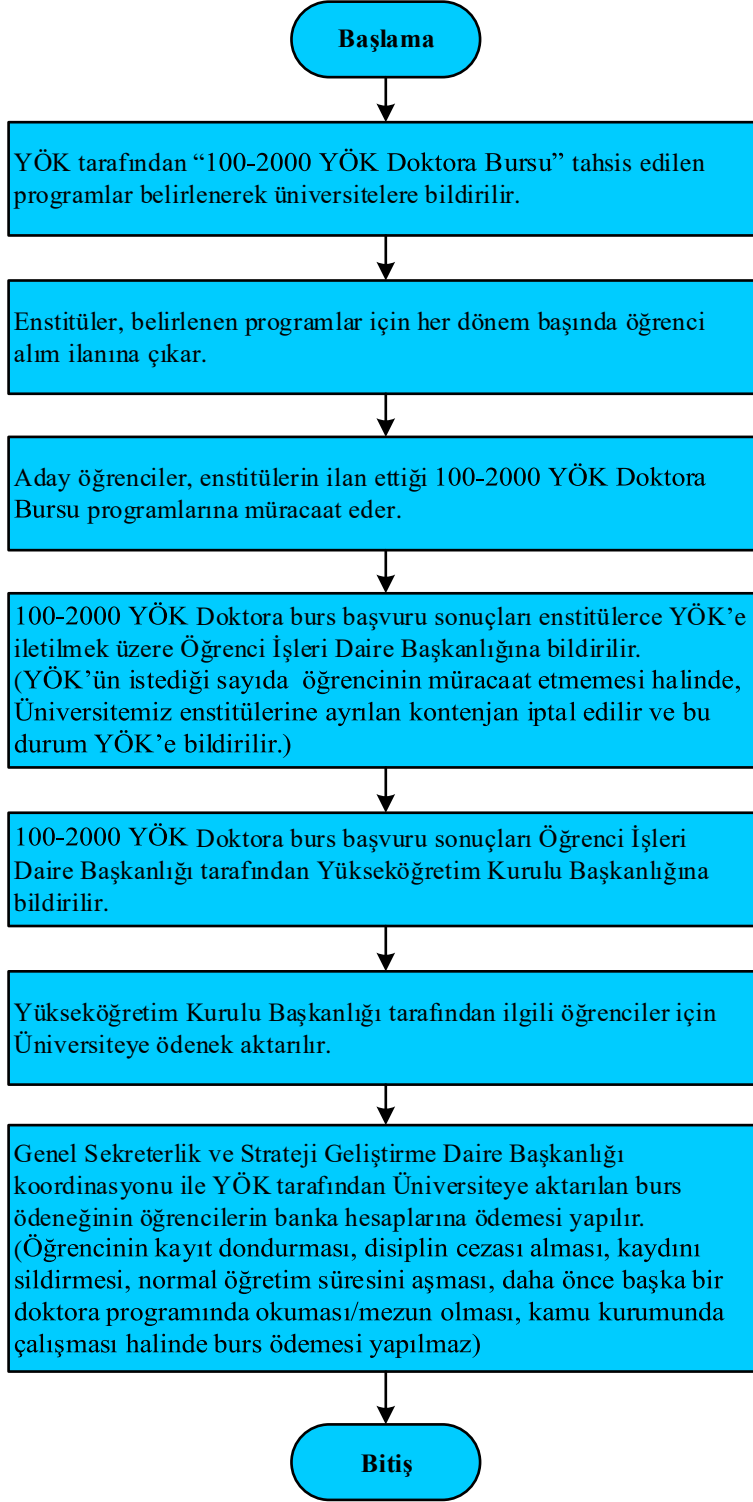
Başlama

YÖK tarafından “100-2000 YÖK Doktora Bursu” tahsis edilen programlar belirlenerek üniversitelere bildirilir.

Enstitüler, belirlenen programlar için her dönem başında öğrenci alım ilanına çıkar.

Aday öğrenciler, enstitülerin ilan ettiği 100-2000 YÖK Doktora Bursu programlarına müracaat eder.

100-2000 YÖK Doktora burs başvuru sonuçları enstitülerce YÖK’e iletilmek üzere Öğrenci İşleri Daire Başkanlığına bildirilir. (YÖK’ün istediği sayıda öğrencinin müracaat etmemesi halinde, Üniversitemiz enstitülerine ayrılan kontenjan iptal edilir ve bu durum YÖK’e bildirilir.)

100-2000 YÖK Doktora burs başvuru sonuçları Öğrenci İşleri Daire Başkanlığı tarafından Yükseköğretim Kurulu Başkanlığına bildirilir.

Yükseköğretim Kurulu Başkanlığı tarafından ilgili öğrenciler için Üniversiteye ödenek aktarılır.

Genel Sekreterlik ve Strateji Geliştirme Daire Başkanlığı koordinasyonu ile YÖK tarafından Üniversiteye aktarılan burs ödeneğinin öğrencilerin banka hesaplarına ödemesi yapılır. (Öğrencinin kayıt dondurması, disiplin cezası alması, kaydını sildirmesi, normal öğretim süresini aşması, daha önce başka bir doktora programında okuması/mezun olması, kamu kurumunda çalışması halinde burs ödemesi yapılmaz)

Bitiş